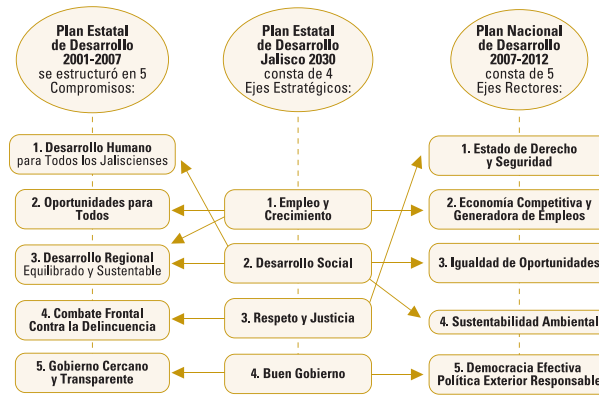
Plan Estatal de Desarrollo 2001-2007 se estructuró en 5 Compromisos:

Plan Estatal de Desarrollo Jalisco 2030 consta de 4 Ejes Estratégicos:

Plan Nacional de Desarrollo 2007-2012 consta de 5 Ejes Rectores:

1. Desarrollo Humano para Todos los Jaliscienses

2. Oportunidades para Todos

3. Desarrollo Regional Equilibrado y Sustentable

4. Combate Frontal Contra la Delincuencia

5. Gobierno Cercano y Transparente

1. Empleo y Crecimiento

2. Desarrollo Social

3. Respeto y Justicia

4. Buen Gobierno

1. Estado de Derecho y Seguridad

2. Economía Competitiva y Generadora de Empleos

3. Igualdad de Oportunidades

4. Sustentabilidad Ambiental

5. Democracia Efectiva Política Exterior Responsable